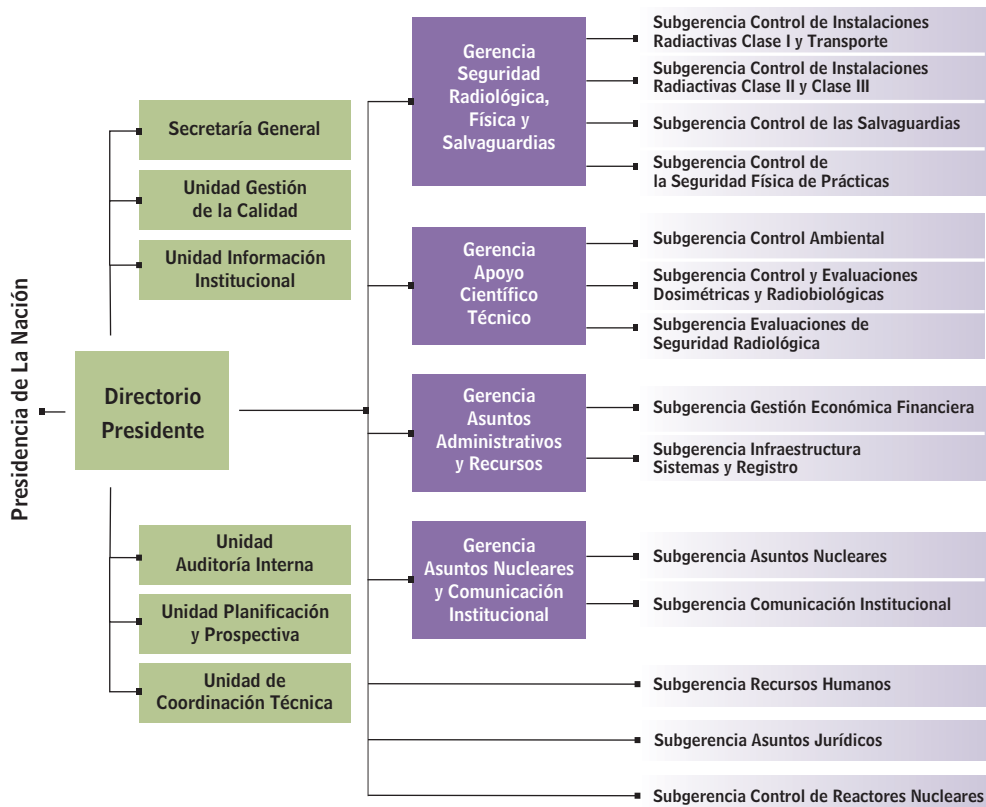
Presidencia de La Nación

Directorio Presidente

Secretaría General

Unidad Gestión de la Calidad

Unidad Información Institucional

Unidad Auditoría Interna

Unidad Planificación y Prospectiva

Unidad de Coordinación Técnica

Gerencia Seguridad Radiológica, Física y Salvaguardias

Subgerencia Control de Instalaciones Radiactivas Clase I y Transporte

Subgerencia Control de Instalaciones Radiactivas Clase II y Clase III

Subgerencia Control de las Salvaguardias

Subgerencia Control de la Seguridad Física de Prácticas

Gerencia Apoyo Científico Técnico

Subgerencia Control Ambiental

Subgerencia Control y Evaluaciones Dosimétricas y Radiobiológicas

Subgerencia Evaluaciones de Seguridad Radiológica

Gerencia Asuntos Administrativos y Recursos

Subgerencia Gestión Económica Financiera

Subgerencia Infraestructura Sistemas y Registro

Gerencia Asuntos Nucleares y Comunicación Institucional

Subgerencia Asuntos Nucleares

Subgerencia Comunicación Institucional

Subgerencia Recursos Humanos

Subgerencia Asuntos Jurídicos

Subgerencia Control de Reactores Nucleares